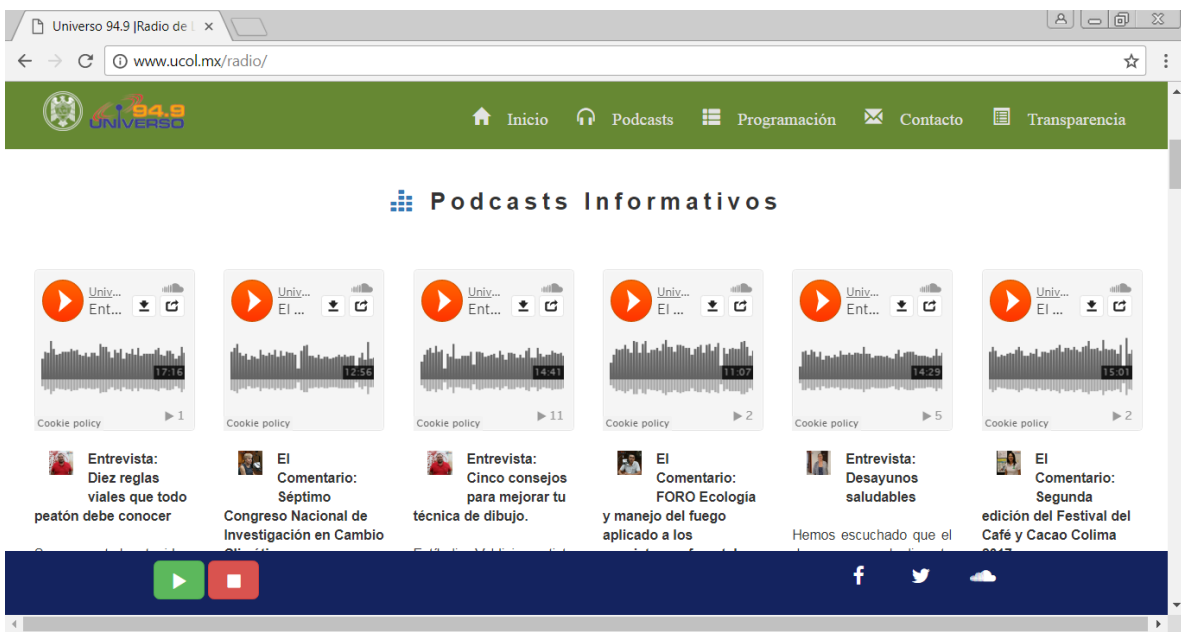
Universo 94.9 |Radio de

www.ucol.mx/radio/

94.9 UNIVERSO

Inicio Podcasts Programación Contacto Transparencia

Podcasts Informativos

Univ... Ent... 17:16 Cookie policy ▶ 1

Univ... El ... 12:56 Cookie policy

Univ... Ent... 14:41 Cookie policy ▶ 11

Univ... El ... 11:07 Cookie policy ▶ 2

Univ... Ent... 14:29 Cookie policy ▶ 5

Univ... El ... 15:01 Cookie policy ▶ 2

Entrevista: Diez reglas viales que todo peatón debe conocer

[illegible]

El Comentario: Séptimo Congreso Nacional de Investigación en Cambio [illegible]

Entrevista: Cinco consejos para mejorar tu técnica de dibujo.

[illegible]

El Comentario: FORO Ecología y manejo del fuego aplicado a los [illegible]

Entrevista: Desayunos saludables

Hemos escuchado que el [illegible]

El Comentario: Segunda edición del Festival del Café y Cacao Colima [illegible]